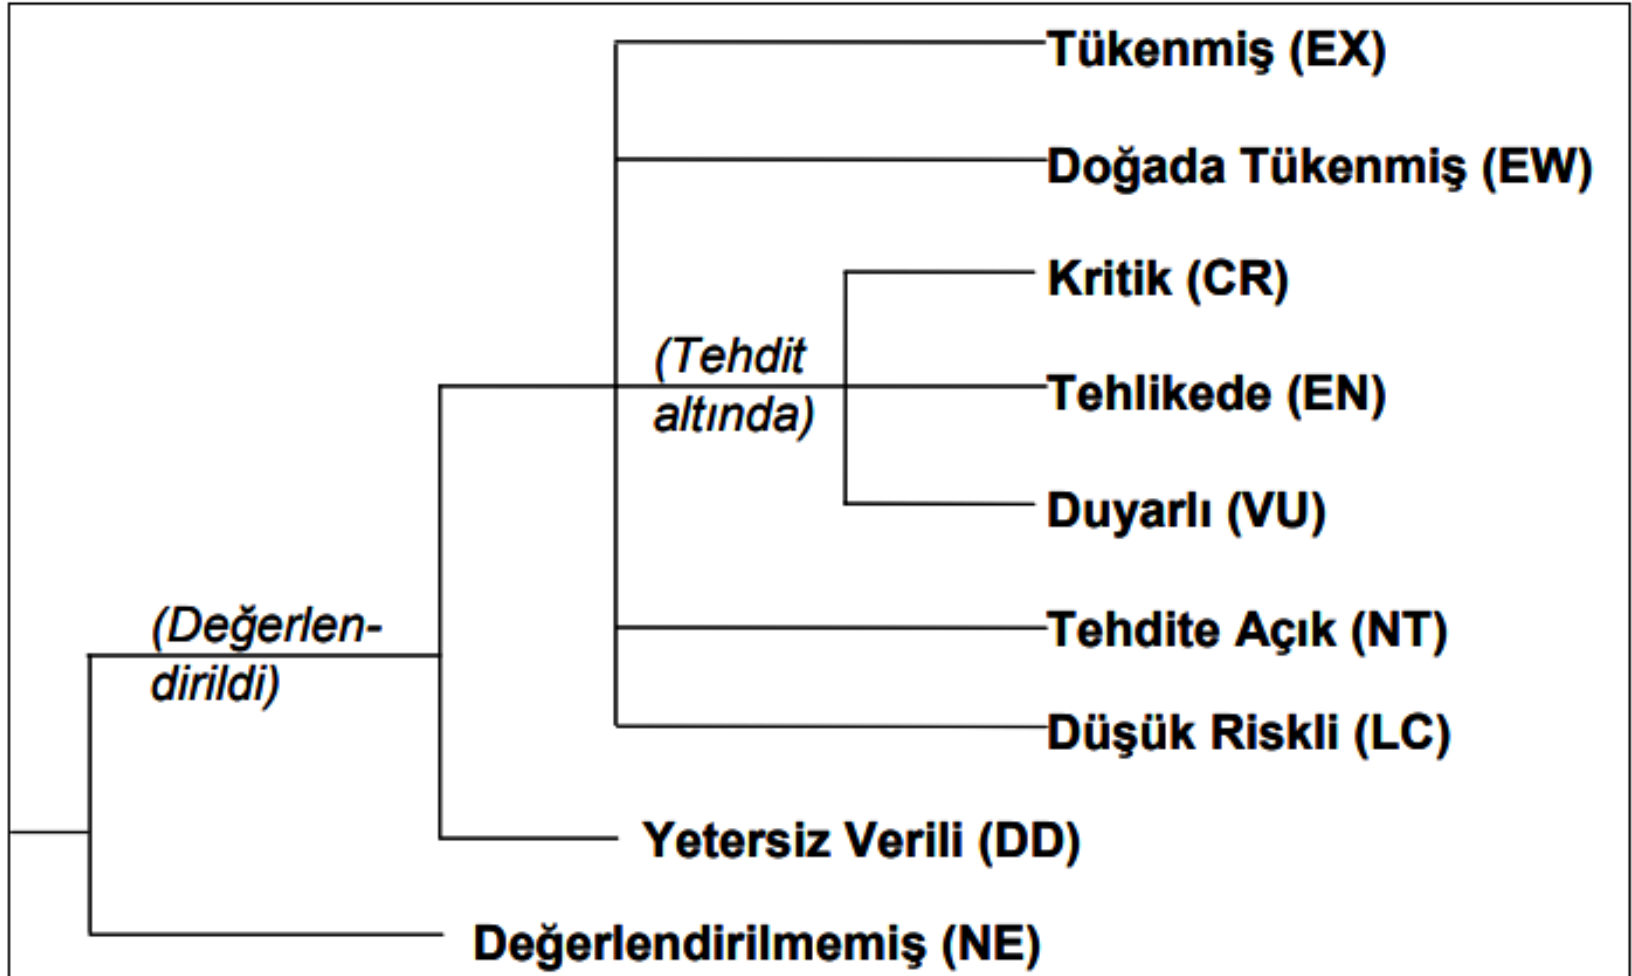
Tükenmiş (EX)

Doğada Tükenmiş (EW)

Kritik (CR)

(Tehdit altında)

Tehlikede (EN)

Duyarlı (VU)

(Değerlendirildi)

Tehdite Açık (NT)

Düşük Riskli (LC)

Yetersiz Verili (DD)

Değerlendirilmemiş (NE)